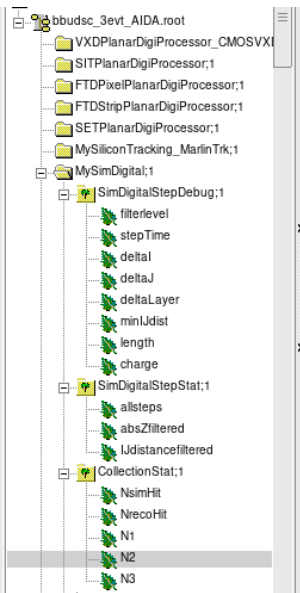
bbudsc_3evt_AIDA.root
VXDPlanarDigiProcessor_CMOSVXI
SITPlanarDigiProcessor;1
FTDPixelPlanarDigiProcessor;1
FTDStripPlanarDigiProcessor;1
SETPlanarDigiProcessor;1
MySiliconTracking_MarlinTrk;1
MySimDigital;1
SimDigitalStepDebug;1
filterlevel
stepTime
deltaI
deltaJ
deltaLayer
minIJdist
length
charge
SimDigitalStepStat;1
allsteps
absZfiltered
IJdistancefiltered
CollectionStat;1
NsimHit
NrecoHit
N1
N2
N3